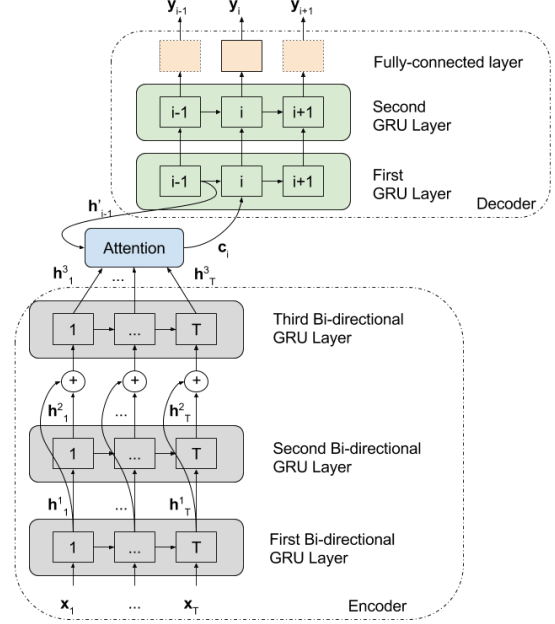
$\mathbf{y}_{i-1}$ $\mathbf{y}_i$ $\mathbf{y}_{i+1}$

Fully-connected layer

i-1 i i+1

Second GRU Layer

i-1 i i+1

First GRU Layer

Decoder

$\mathbf{h}'_{i-1}$

Attention

$\mathbf{c}_i$

$\mathbf{h}^3_1$ ... $\mathbf{h}^3_T$

1 ... T

Third Bi-directional GRU Layer

+ + +

$\mathbf{h}^2_1$ ... $\mathbf{h}^2_T$

1 ... T

Second Bi-directional GRU Layer

$\mathbf{h}^1_1$ ... $\mathbf{h}^1_T$

1 ... T

First Bi-directional GRU Layer

$\mathbf{x}_1$ ... $\mathbf{x}_T$

Encoder